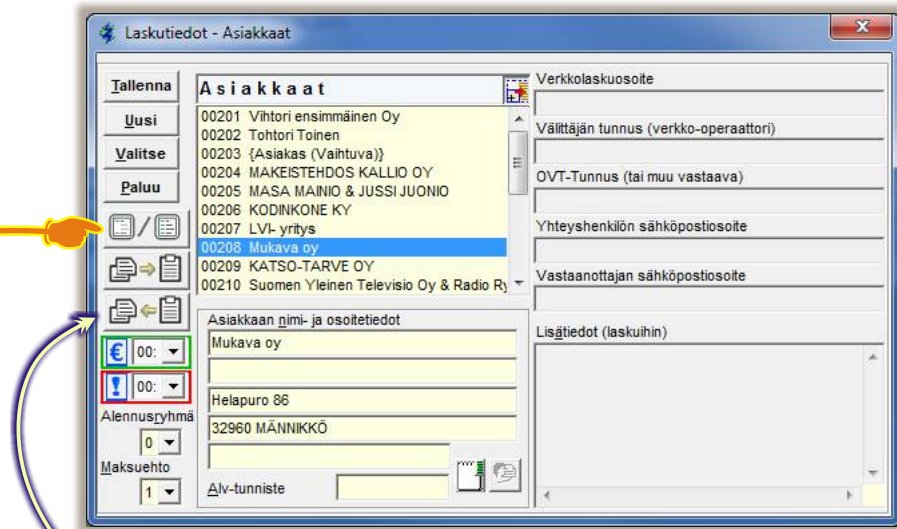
Laskutiedot - Asiakkaat

Tallenna
Uusi
Valitse
Paluu

Asiakkaat

00201 Vihtori ensimmäinen Oy
00202 Tohtori Toinen
00203 {Asiakas (Vaihtuva)}
00204 MAKEISTEHDOS KALLIO OY
00205 MASA MAINIO & JUSSI JUONIO
00206 KODINKONE KY
00207 LVI- yritys
00208 Mukava oy
00209 KATSO-TARVE OY
00210 Suomen Yleinen Televisio Oy & Radio Ry

Verkkolaskuosoite
Välittäjän tunnus (verkko-operaattori)
OVT-Tunnus (tai muu vastaava)
Yhteyshenkilön sähköpostiosoite
Vastaanottajan sähköpostiosoite

€ 00:
! 00:
Alennusryhmä
0
Maksuehto
1

Asiakkaan nimi- ja osoitetiedot
Mukava oy
Helapuro 86
32960 MÄNNIKKÖ
Alv-tunniste

Lisätiedot (laskuihin)